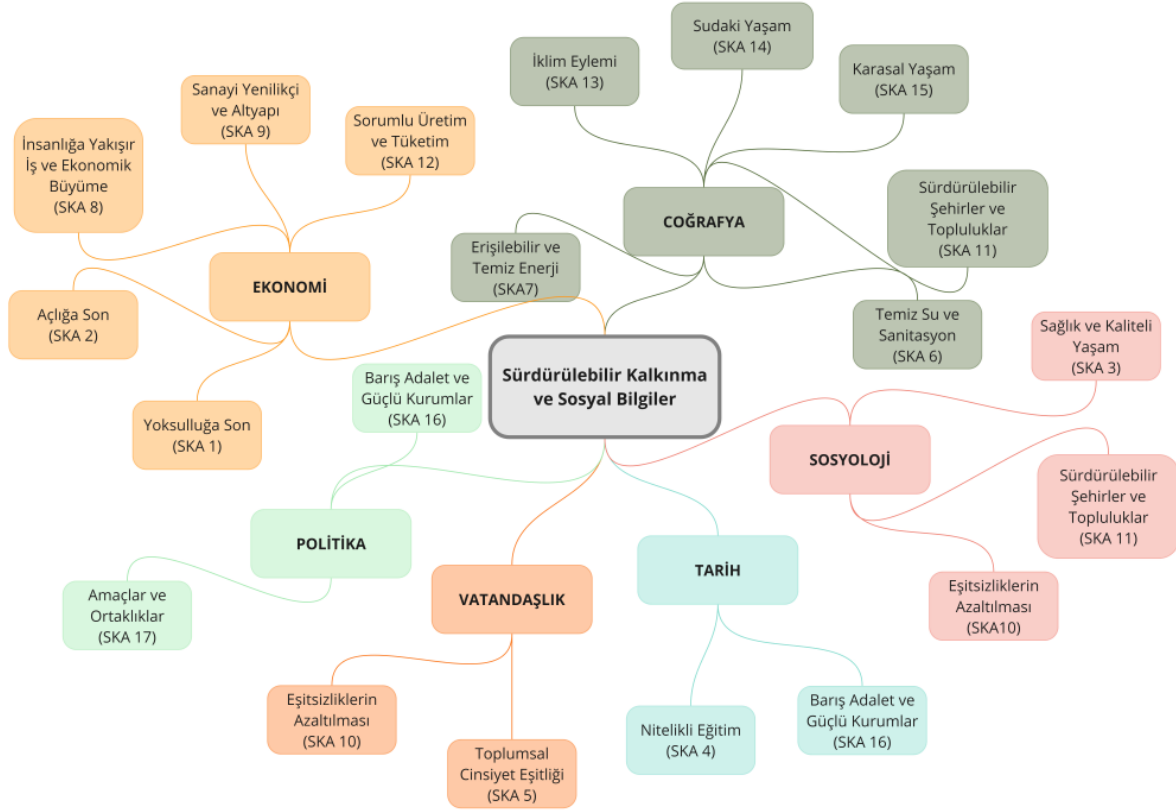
Sürdürülebilir Kalkınma ve Sosyal Bilgiler

EKONOMİ

Sanayi Yenilikçi ve Altyapı (SKA 9)

Sorumlu Üretim ve Tüketim (SKA 12)

İnsanlığa Yakışır İş ve Ekonomik Büyüme (SKA 8)

Açlığa Son (SKA 2)

Yoksulluğa Son (SKA 1)

COĞRAFYA

İklim Eylemi (SKA 13)

Sudaki Yaşam (SKA 14)

Karasal Yaşam (SKA 15)

Sürdürülebilir Şehirler ve Topluluklar (SKA 11)

Erişilebilir ve Temiz Enerji (SKA7)

Temiz Su ve Sanitasyon (SKA 6)

SOSYOLOJİ

Sağlık ve Kaliteli Yaşam (SKA 3)

Sürdürülebilir Şehirler ve Topluluklar (SKA 11)

Eşitsizliklerin Azaltılması (SKA10)

POLİTİKA

Barış Adalet ve Güçlü Kurumlar (SKA 16)

Amaçlar ve Ortaklıklar (SKA 17)

VATANDAŞLIK

Eşitsizliklerin Azaltılması (SKA 10)

Toplumsal Cinsiyet Eşitliği (SKA 5)

TARİH

Nitelikli Eğitim (SKA 4)

Barış Adalet ve Güçlü Kurumlar (SKA 16)